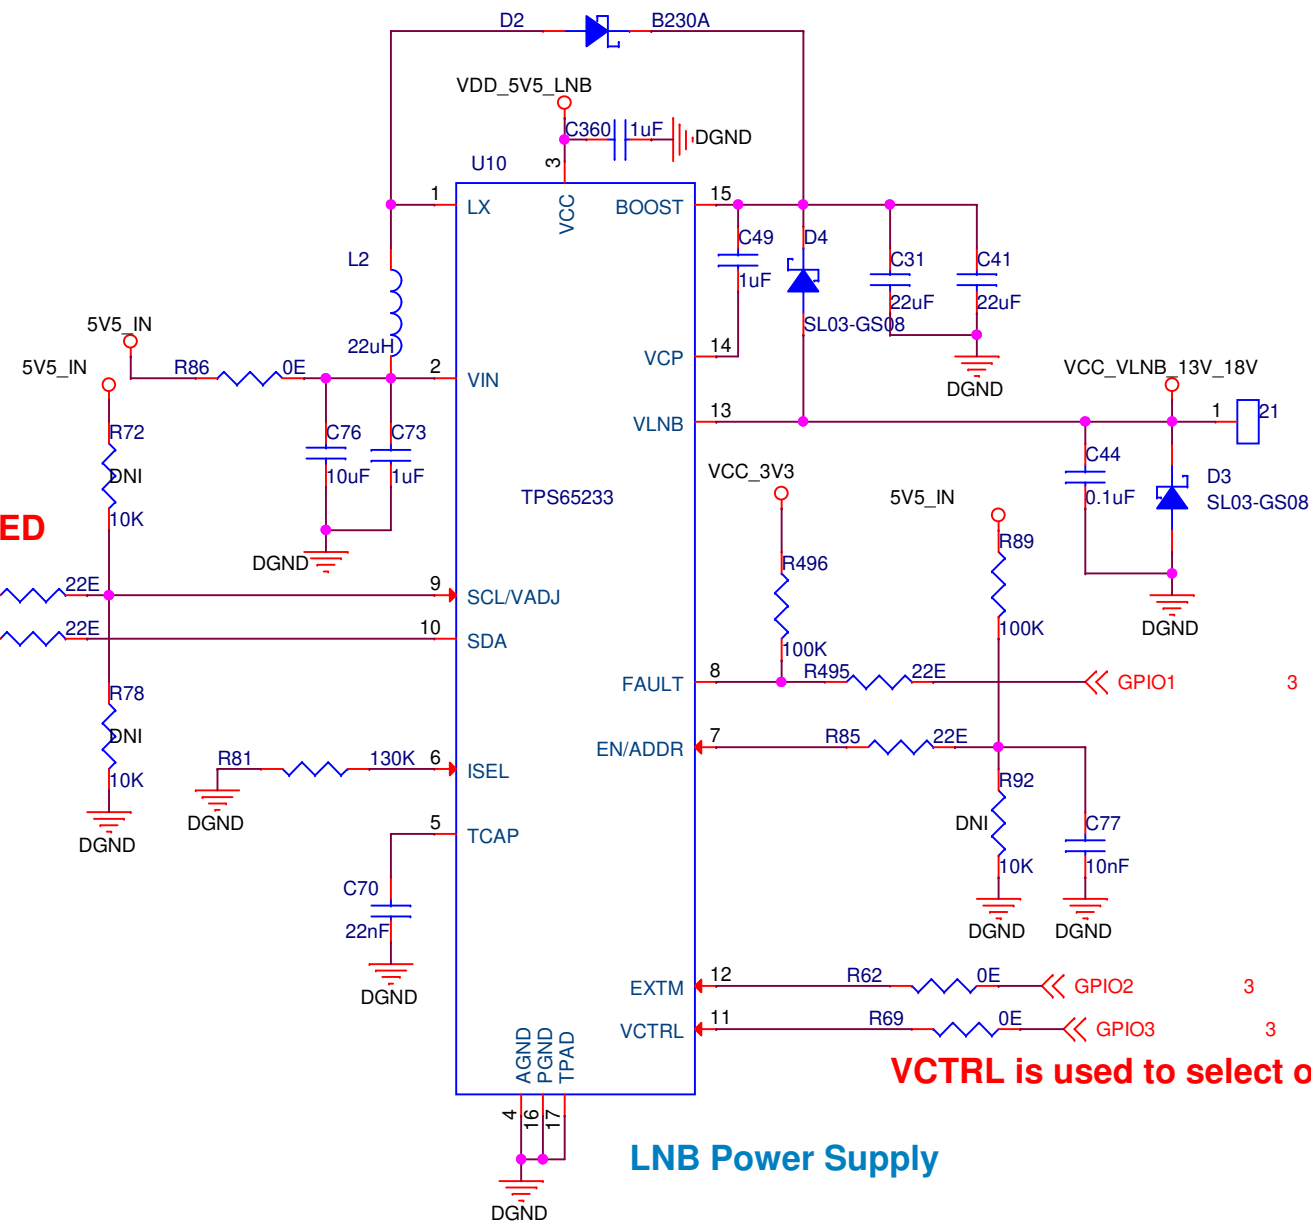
D2
B230A
VDD_5V5_LNB
C360
1uF
DGND
U10
3
VCC
1
LX
BOOST
15
C49
D4
C31
C41
1uF
22uF
22uF
SL03-GS08
L2
22uH
5V5_IN
5V5_IN
R86
0E
2
VIN
VCP
14
DGND
VCC_VLNB_13V_18V
VLNB
13
1
J21
R72
C76
C73
C44
D3
DNI
10uF
1uF
0.1uF
SL03-GS08
TPS65233
VCC_3V3
5V5_IN
ED
10K
DGND
R89
R496
22E
9
SCL/VADJ
DGND
22E
10
SDA
100K
100K
R495
22E
8
FAULT
GPIO1
3
R78
DNI
R81
130K
6
ISEL
EN/ADDR
7
R85
22E
R92
10K
DNI
C77
DGND
DGND
5
TCAP
10K
10nF
C70
22nF
DGND
DGND
DGND
EXTM
12
R62
0E
GPIO2
3
VCTRL
11
R69
0E
GPIO3
3
AGND
PGND
TPAD
VCTRL is used to select o
4
16
17
LNB Power Supply
DGND